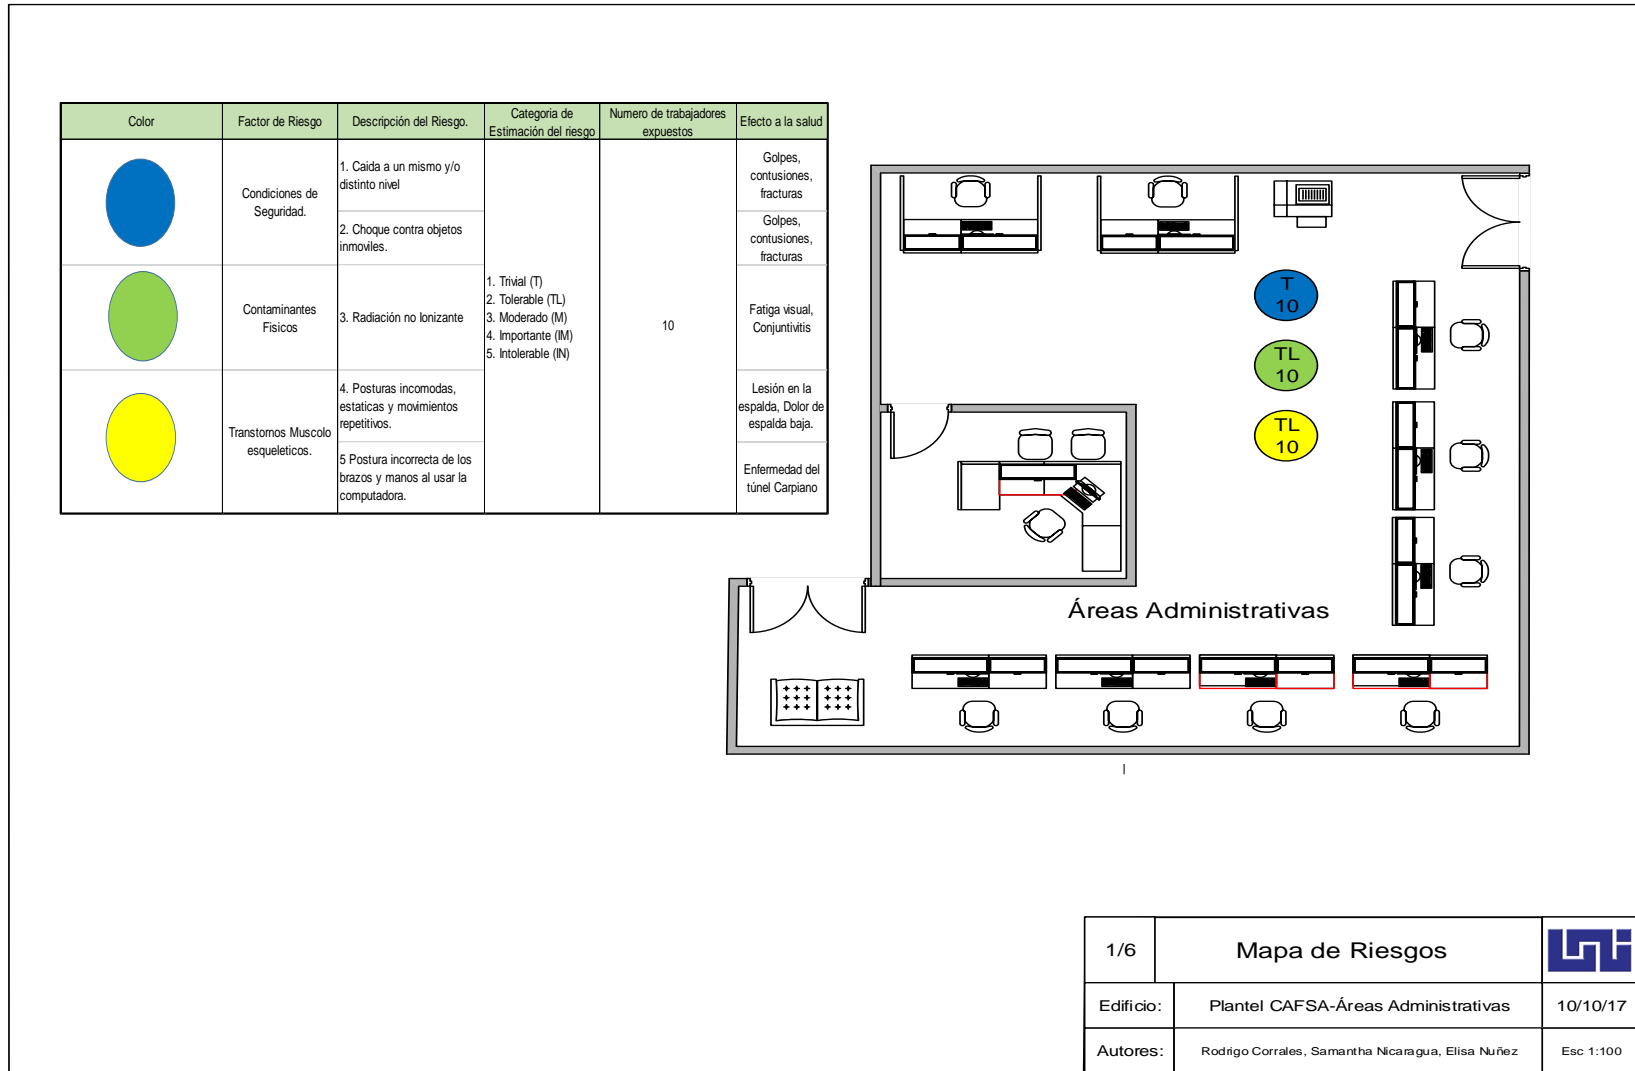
| Color | Factor de Riesgo | Descripción del Riesgo. | Categoria de Estimación del riesgo | Numero de trabajadores expuestos | Efecto a la salud |
|---|---|---|---|---|---|
| | Condiciones de Seguridad. | 1. Caida a un mismo y/o distinto nivel | 1. Trivial (T) 2. Tolerable (TL) 3. Moderado (M) 4. Importante (IM) 5. Intolerable (IN) | 10 | Golpes, contusiones, fracturas |
| | | 2. Choque contra objetos inmoviles. | | | Golpes, contusiones, fracturas |
| | Contaminantes Fisicos | 3. Radiación no Ionizante | | | Fatiga visual, Conjuntivitis |
| | Transtornos Muscolo esqueleticos. | 4. Posturas incomodas, estaticas y movimientos repetitivos. | | | Lesión en la espalda, Dolor de espalda baja. |
| | | 5 Postura incorrecta de los brazos y manos al usar la computadora. | | | Enfermedad del túnel Carpiano |

T
10

TL
10

TL
10

Áreas Administrativas

| 1/6 | Mapa de Riesgos | |
|---|---|---|
| Edificio: | Plantel CAFSA-Áreas Administrativas | 10/10/17 |
| Autores: | Rodrigo Corrales, Samantha Nicaragua, Elisa Nuñez | Esc 1:100 |